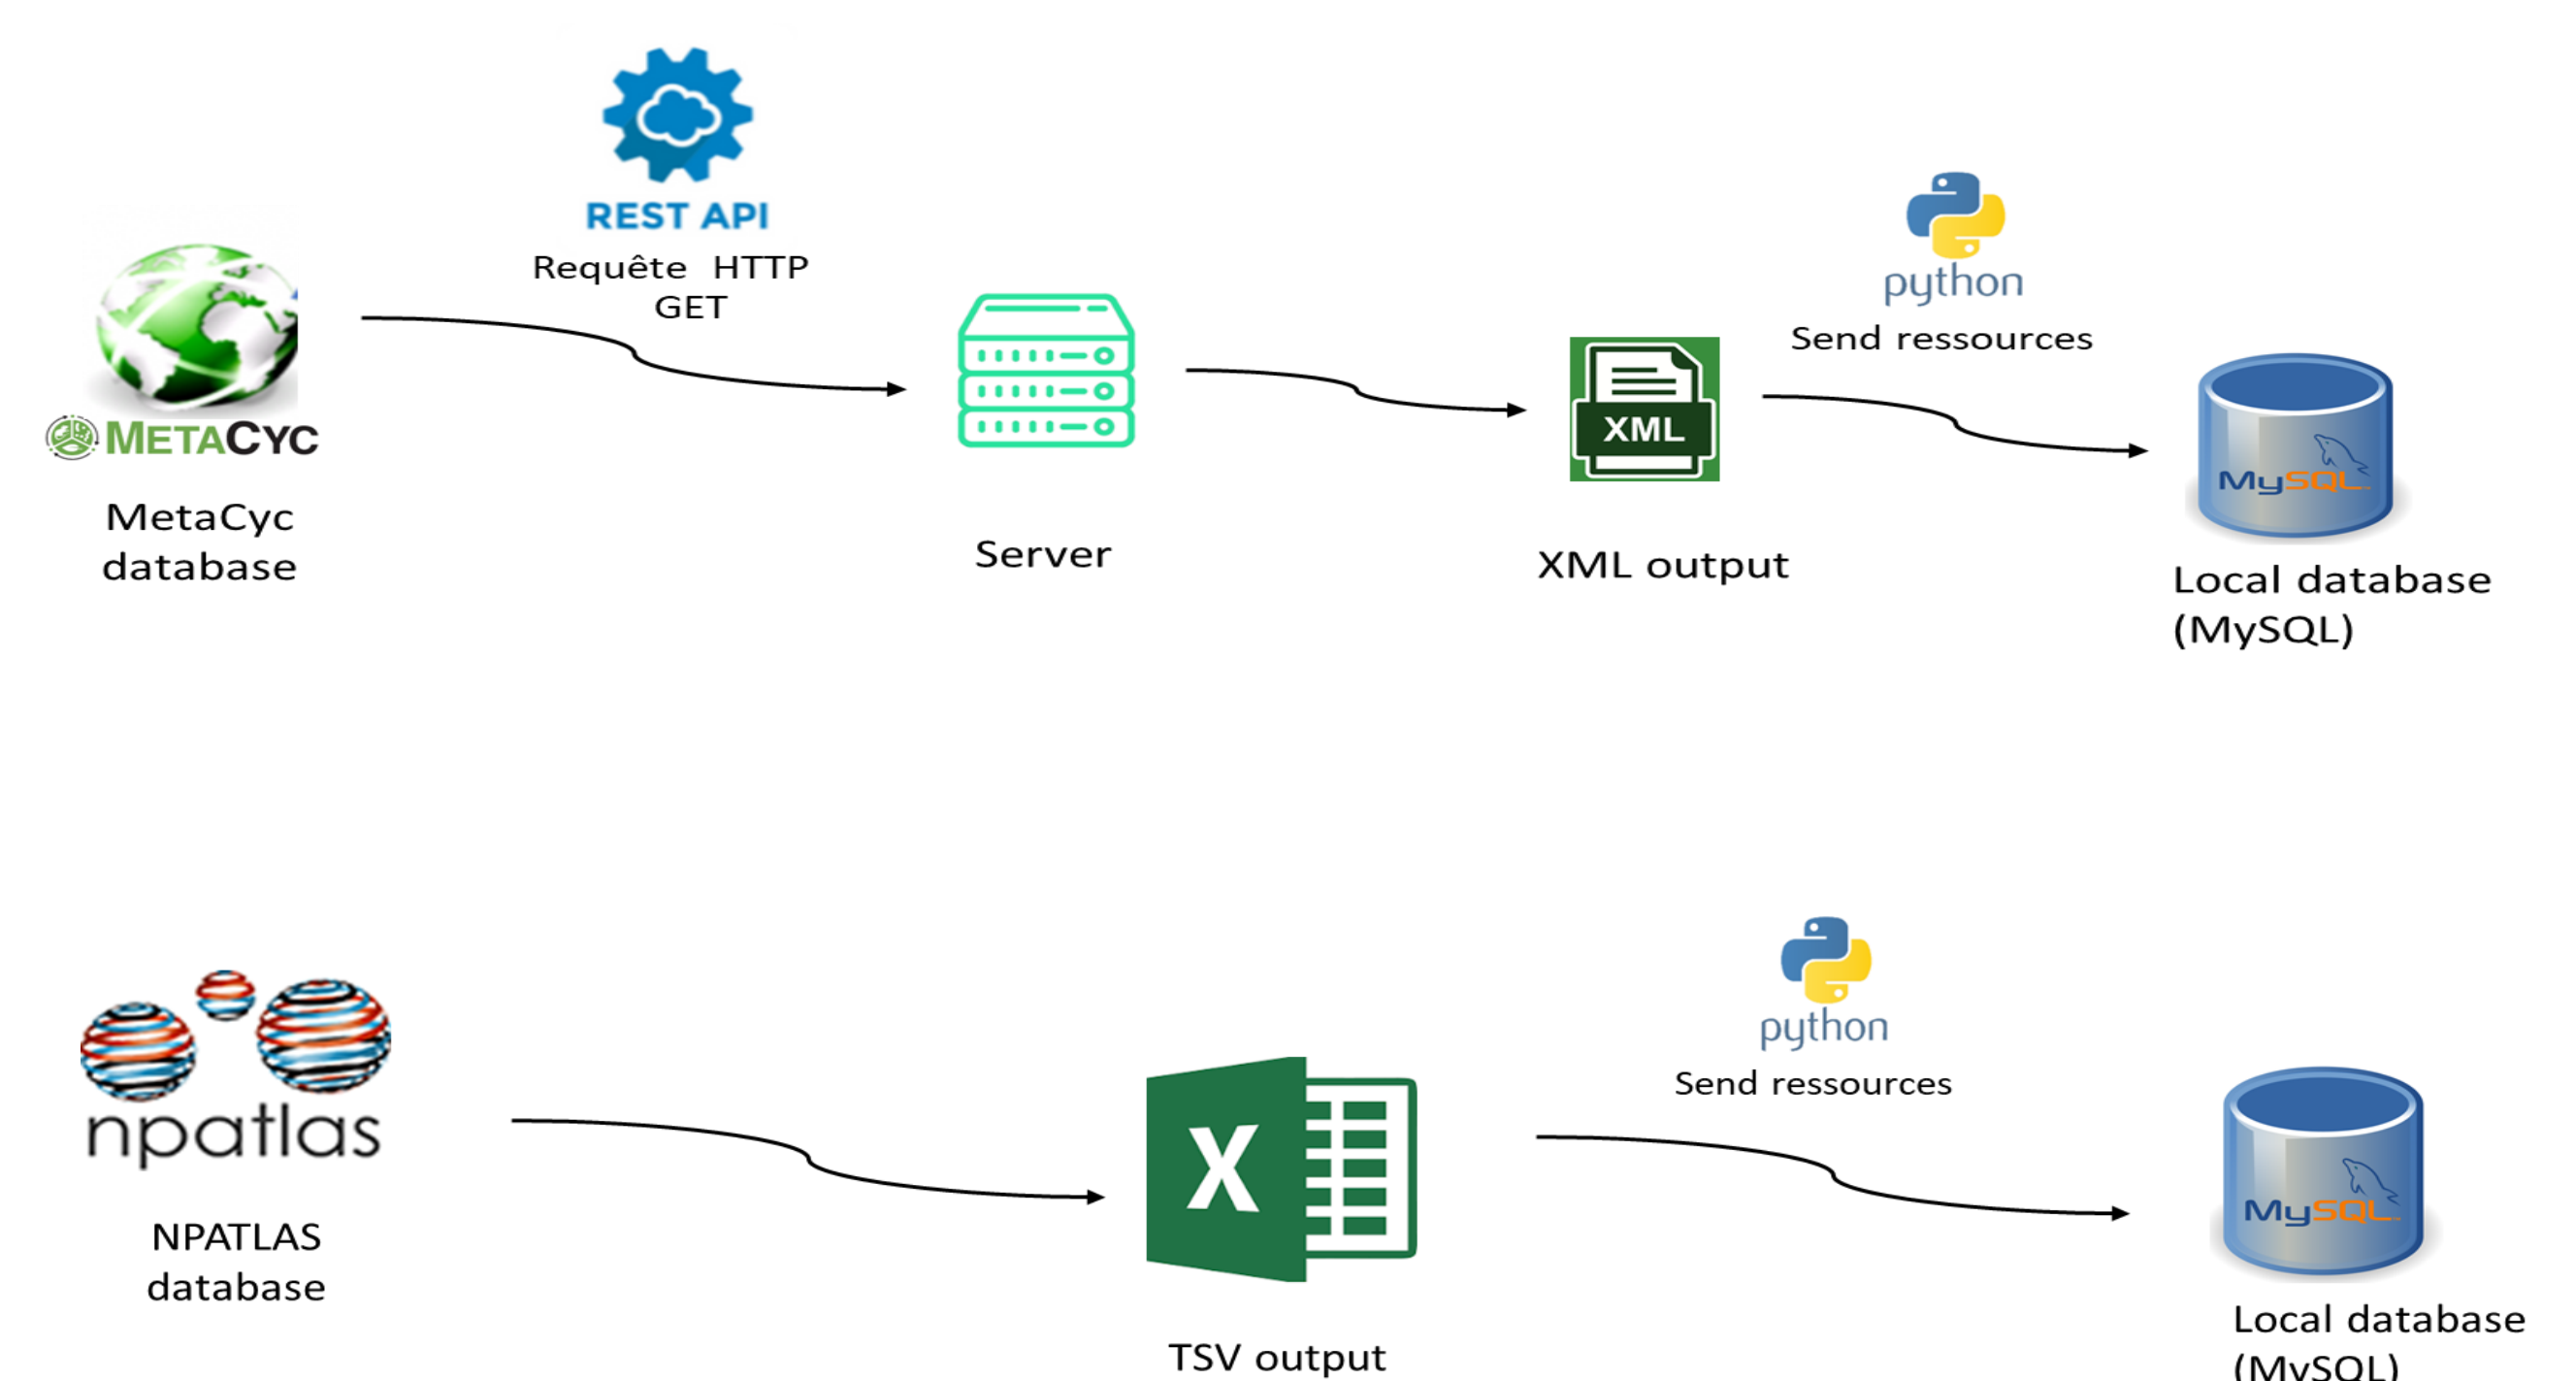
REST API
Requête HTTP GET

python
Send ressources

METACYC
MetaCyc database

Server

XML

XML output

MySQL
Local database (MySQL)

python
Send ressources

npatlas
NPATLAS database

X

TSV output

MySQL
Local database (MySQL)